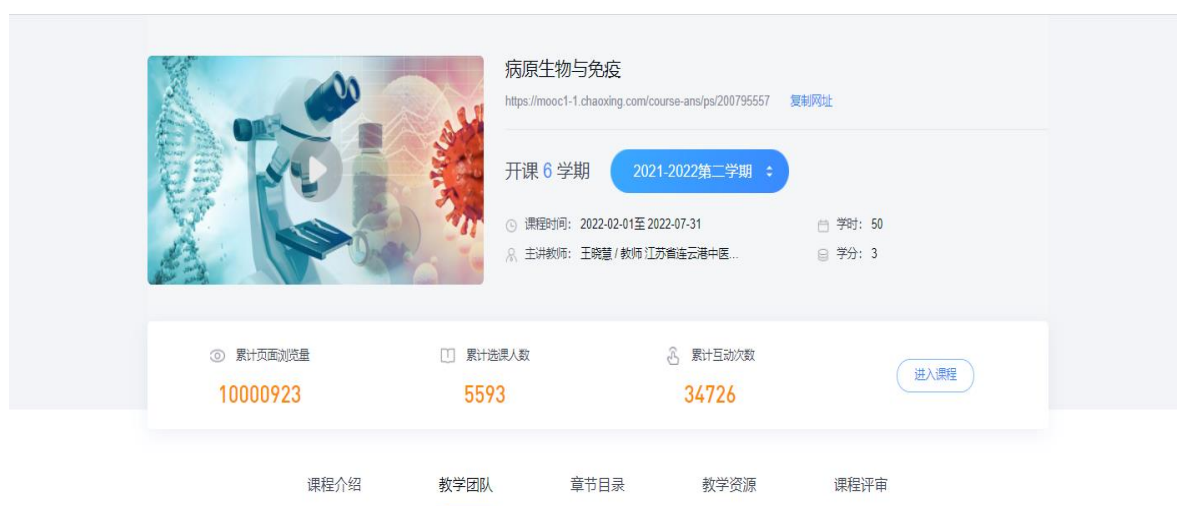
病原生物与免疫

https://mooc1-1.chaoxing.com/course-ans/ps/200795557 复制网址

开课 6 学期 2021-2022第二学期

课程时间：2022-02-01至 2022-07-31 学时：50

主讲教师：王晓慧 / 教师 江苏省连云港中医... 学分：3

累计页面浏览量 10000923

累计选课人数 5593

累计互动次数 34726

进入课程

课程介绍 教学团队 章节目录 教学资源 课程评审